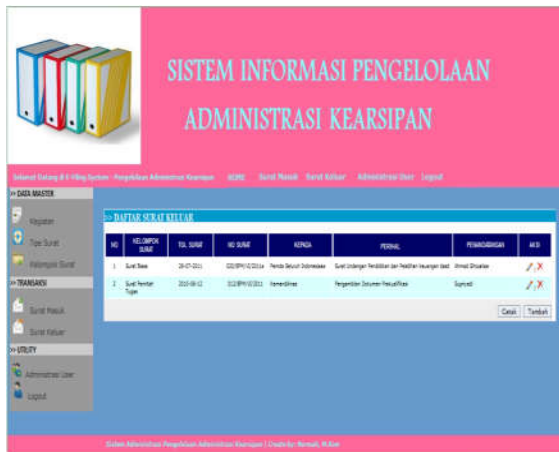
SISTEM INFORMASI PENGELOLAAN ADMINISTRASI KEARSIPAN

Selamat Datang di E-Filing System - Pengelolaan Administrasi Kearsipan HOME Surat Masuk Surat Keluar Administrasi User Logout

>> DATA MASTER

Kegiatan

Tipe Surat

Kelompok Surat

>> TRANSAKSI

Surat Masuk

Surat Keluar

>> UTILITY

Administrasi User

Logout

>> DAFTAR SURAT KELUAR

| NO | KELOMPOK SURAT | TGL SURAT | NO SURAT | KEPADA | PERIHAL | PEMARAF/SAHAN | AKSI |
|---|---|---|---|---|---|---|---|
| 1 | Surat Biasa | 29-07-2011 | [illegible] | Pemda Seluruh Indonesia | Surat Undangan Pendidikan dan Pelatihan keuangan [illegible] | Ahmad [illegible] | |
| 2 | Surat Perintah Tugas | 2010-08-12 | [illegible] | Kemendikbud | Pengambilan Dokumen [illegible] | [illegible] | |

Cetak Tambah

Sistem Administrasi Pengelolaan Administrasi Kearsipan | Created by: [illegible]